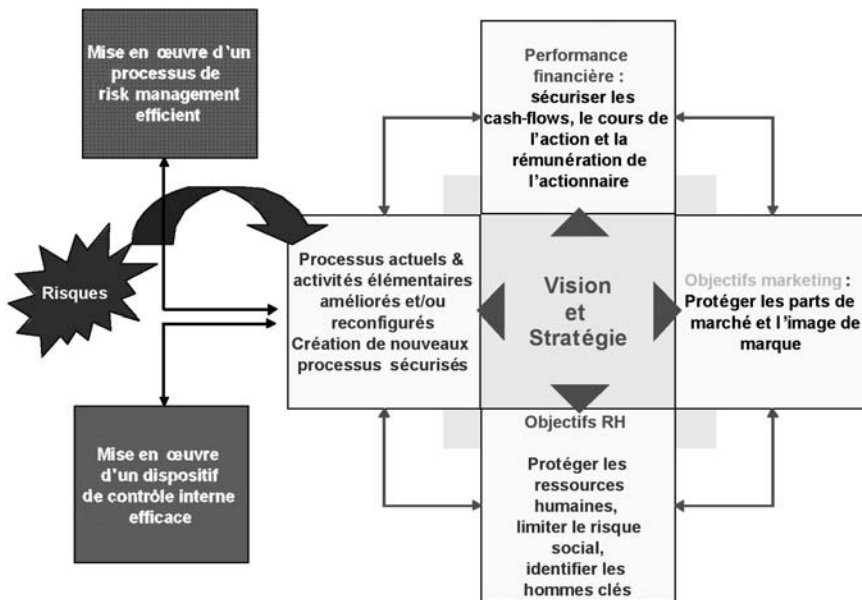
Mise en œuvre d'un processus de risk management efficient

Performance financière : sécuriser les cash-flows, le cours de l'action et la rémunération de l'actionnaire

Risques

Processus actuels & activités élémentaires améliorés et/ou reconfigurés Création de nouveaux processus sécurisés

Vision et Stratégie

Objectifs marketing : Protéger les parts de marché et l'image de marque

Objectifs RH

Protéger les ressources humaines, limiter le risque social, identifier les hommes clés

Mise en œuvre d'un dispositif de contrôle interne efficace